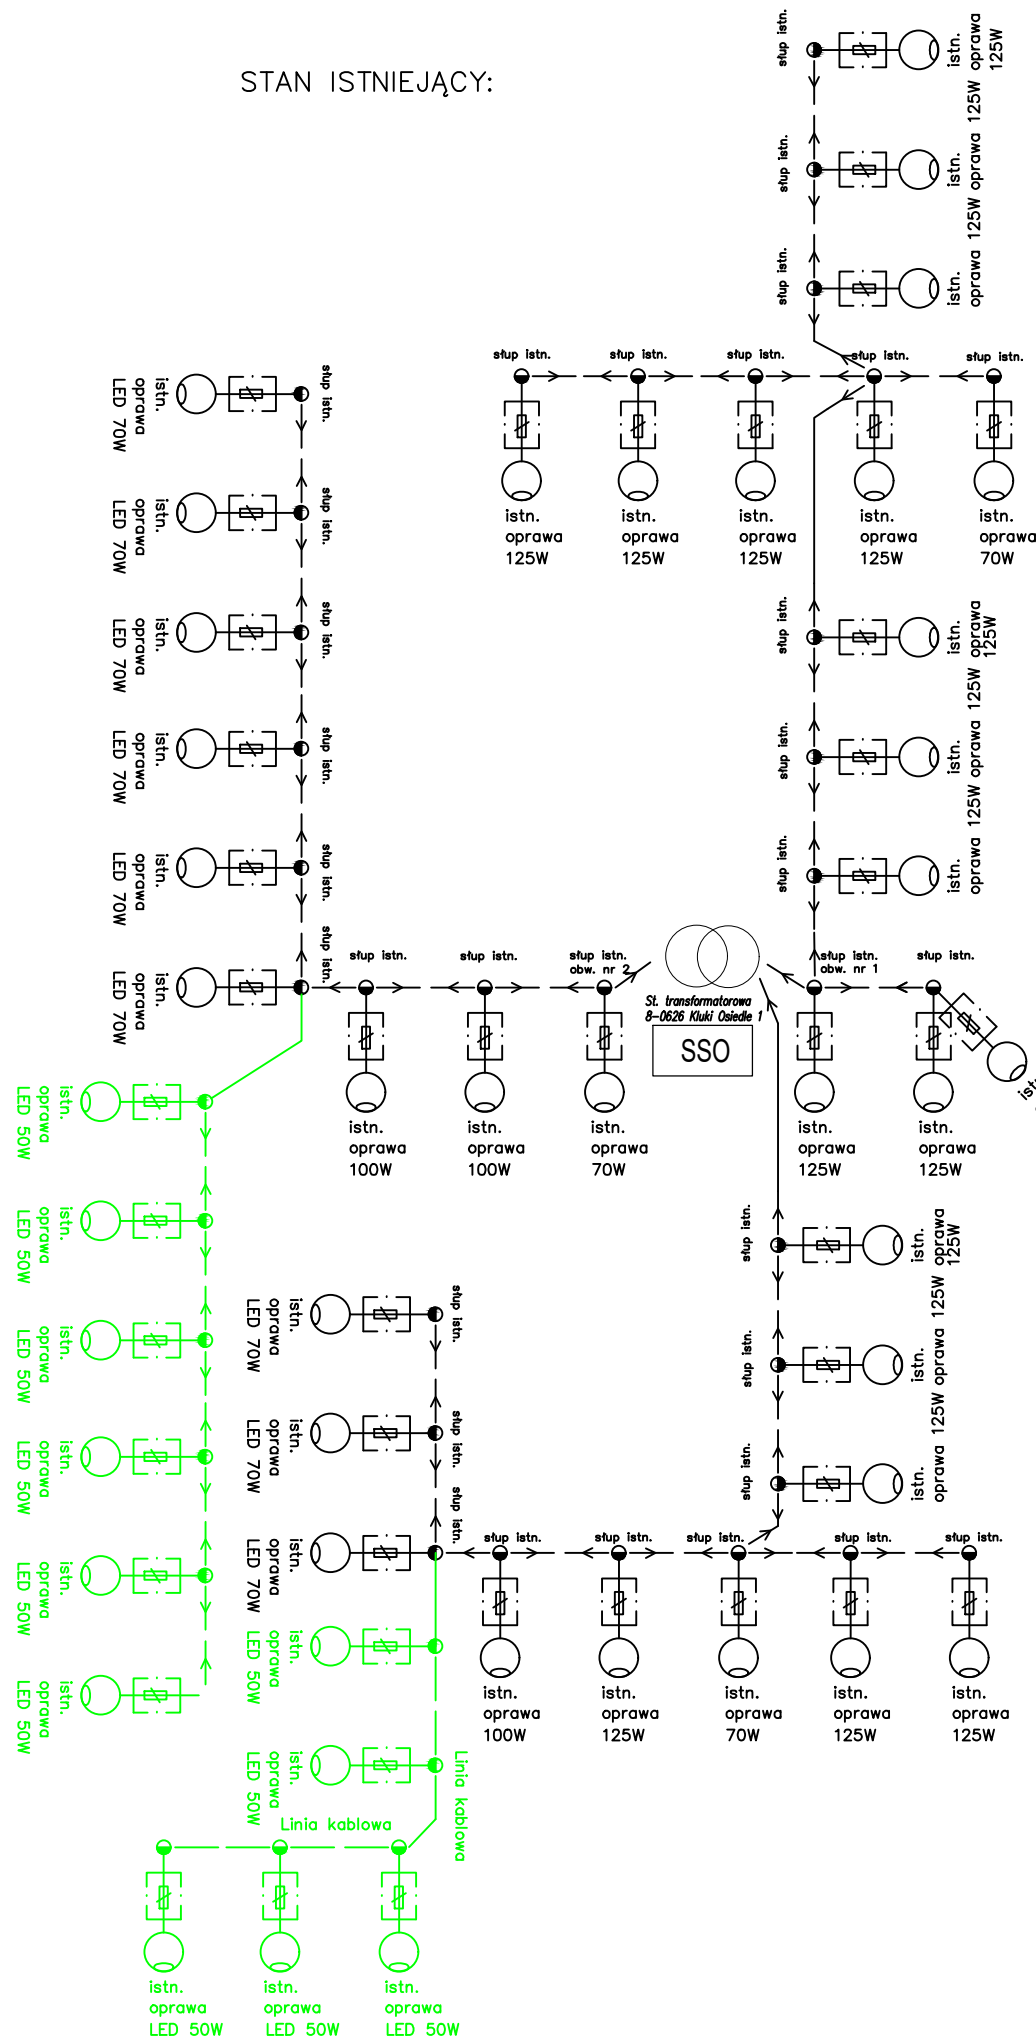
STAN ISTNIEJĄCY:

słup istn. istn. oprawa 125W
słup istn. istn. oprawa 125W
słup istn. istn. oprawa 125W

słup istn. słup istn. słup istn. słup istn. słup istn.
istn. oprawa 125W
istn. oprawa 125W
istn. oprawa 125W
istn. oprawa 125W
istn. oprawa 70W

słup istn. istn. oprawa 125W
słup istn. istn. oprawa 125W
słup istn. istn. oprawa 125W

słup istn. istn. oprawa LED 70W
słup istn. istn. oprawa LED 70W
słup istn. istn. oprawa LED 70W
słup istn. istn. oprawa LED 70W
słup istn. istn. oprawa LED 70W
słup istn. istn. oprawa LED 70W

słup istn. słup istn. słup istn. obw. nr 2
St. transformatorowa 8-0626 Kluki Osiedle 1
SSO
słup istn. obw. nr 1 słup istn.
istn. oprawa 100W
istn. oprawa 100W
istn. oprawa 70W
istn. oprawa 125W
istn. oprawa 125W
ist

istn. oprawa LED 50W
istn. oprawa LED 50W
istn. oprawa LED 50W
istn. oprawa LED 50W
istn. oprawa LED 50W
istn. oprawa LED 50W

słup istn. istn. oprawa 125W
słup istn. istn. oprawa 125W
słup istn. istn. oprawa 125W

słup istn. istn. oprawa LED 70W
słup istn. istn. oprawa LED 70W
słup istn. istn. oprawa LED 70W
istn. oprawa LED 50W
istn. oprawa LED 50W

słup istn. słup istn. słup istn. słup istn. słup istn.
istn. oprawa 100W
istn. oprawa 125W
istn. oprawa 70W
istn. oprawa 125W
istn. oprawa 125W

Linia kablowa
Linia kablowa
istn. oprawa LED 50W
istn. oprawa LED 50W
istn. oprawa LED 50W